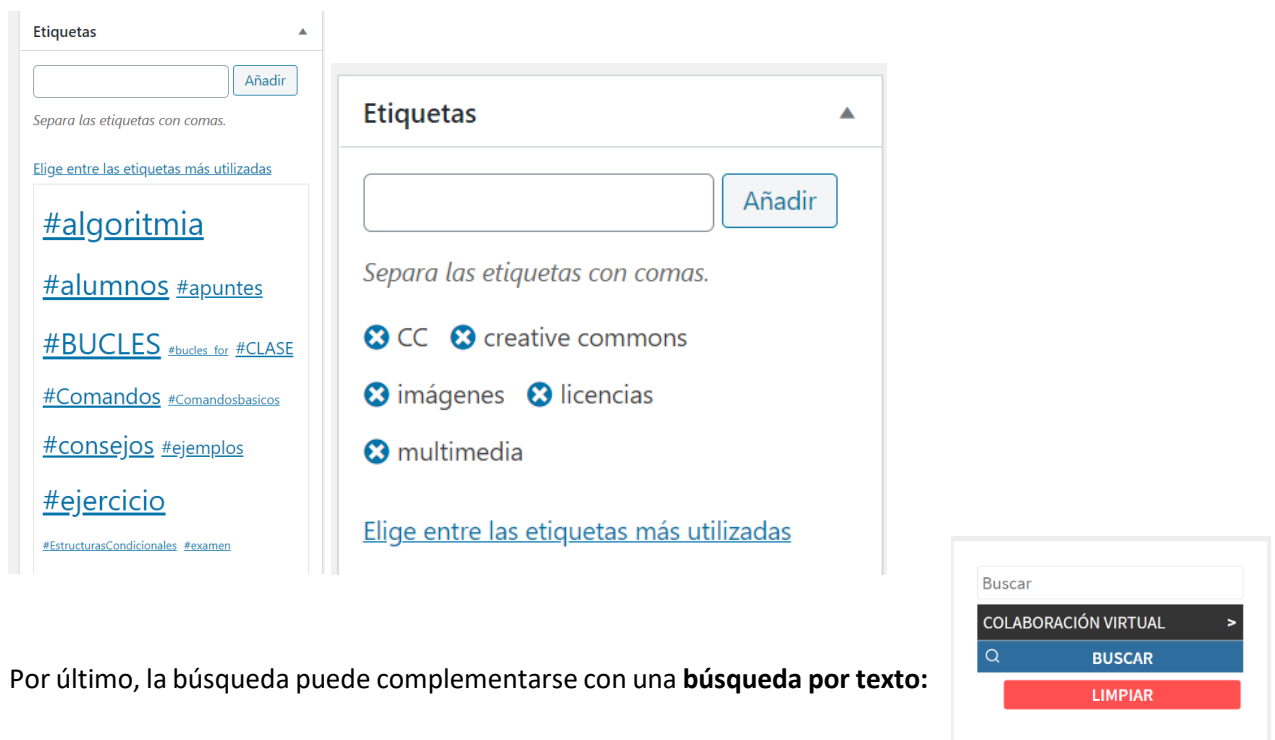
Etiquetas

Añadir

Separa las etiquetas con comas.

Elige entre las etiquetas más utilizadas

#algoritmia #alumnos #apuntes #BUCLES #bucles for #CLASE #Comandos #Comandosbasicos #consejos #ejemplos #ejercicio #EstructurasCondicionales #examen

Etiquetas

Añadir

Separa las etiquetas con comas.

CC creative commons imágenes licencias multimedia

Elige entre las etiquetas más utilizadas

Por último, la búsqueda puede complementarse con una **búsqueda por texto:**

Buscar

COLABORACIÓN VIRTUAL >

BUSCAR

LIMPIAR